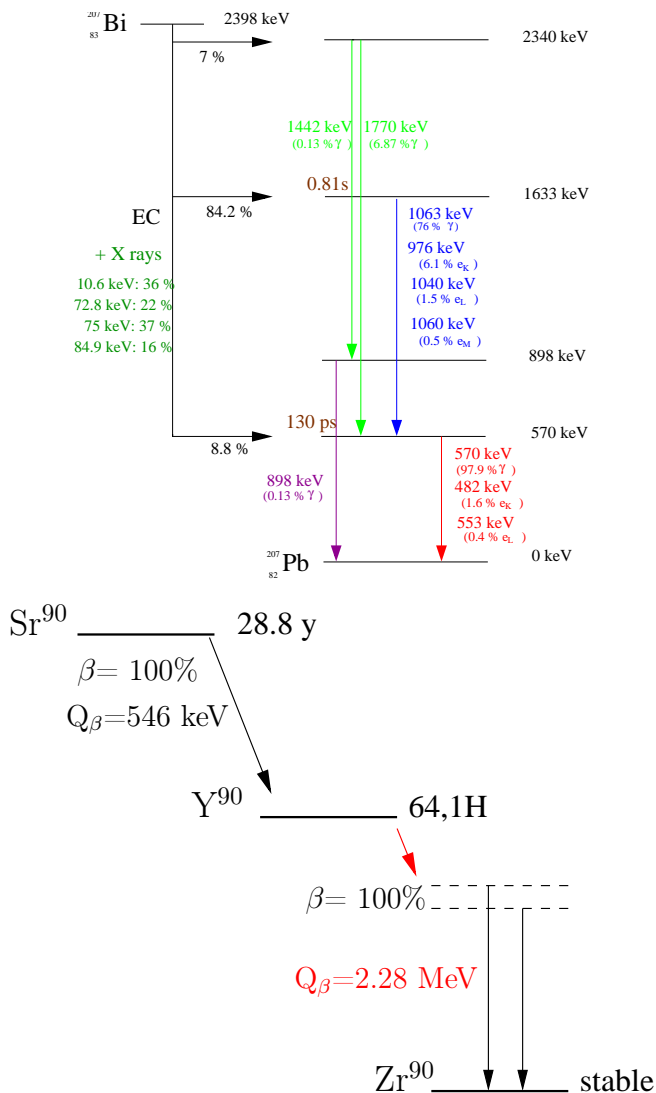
$^{207}_{83}$Bi 2398 keV

7 %

2340 keV

1442 keV (0.13 % γ)

1770 keV (6.87 % γ)

0.81s

1633 keV

EC

84.2 %

1063 keV (76 % γ)

976 keV (6.1 % $e_K$)

1040 keV (1.5 % $e_L$)

1060 keV (0.5 % $e_M$)

+ X rays

10.6 keV: 36 %

72.8 keV: 22 %

75 keV: 37 %

84.9 keV: 16 %

898 keV

130 ps

570 keV

8.8 %

898 keV (0.13 % γ)

570 keV (97.9 % γ)

482 keV (1.6 % $e_K$)

553 keV (0.4 % $e_L$)

$^{207}_{82}$Pb

0 keV

Sr$^{90}$ 28.8 y

$\beta$= 100%

$Q_\beta$=546 keV

Y$^{90}$ 64,1H

$\beta$= 100%

$Q_\beta$=2.28 MeV

Zr$^{90}$ stable